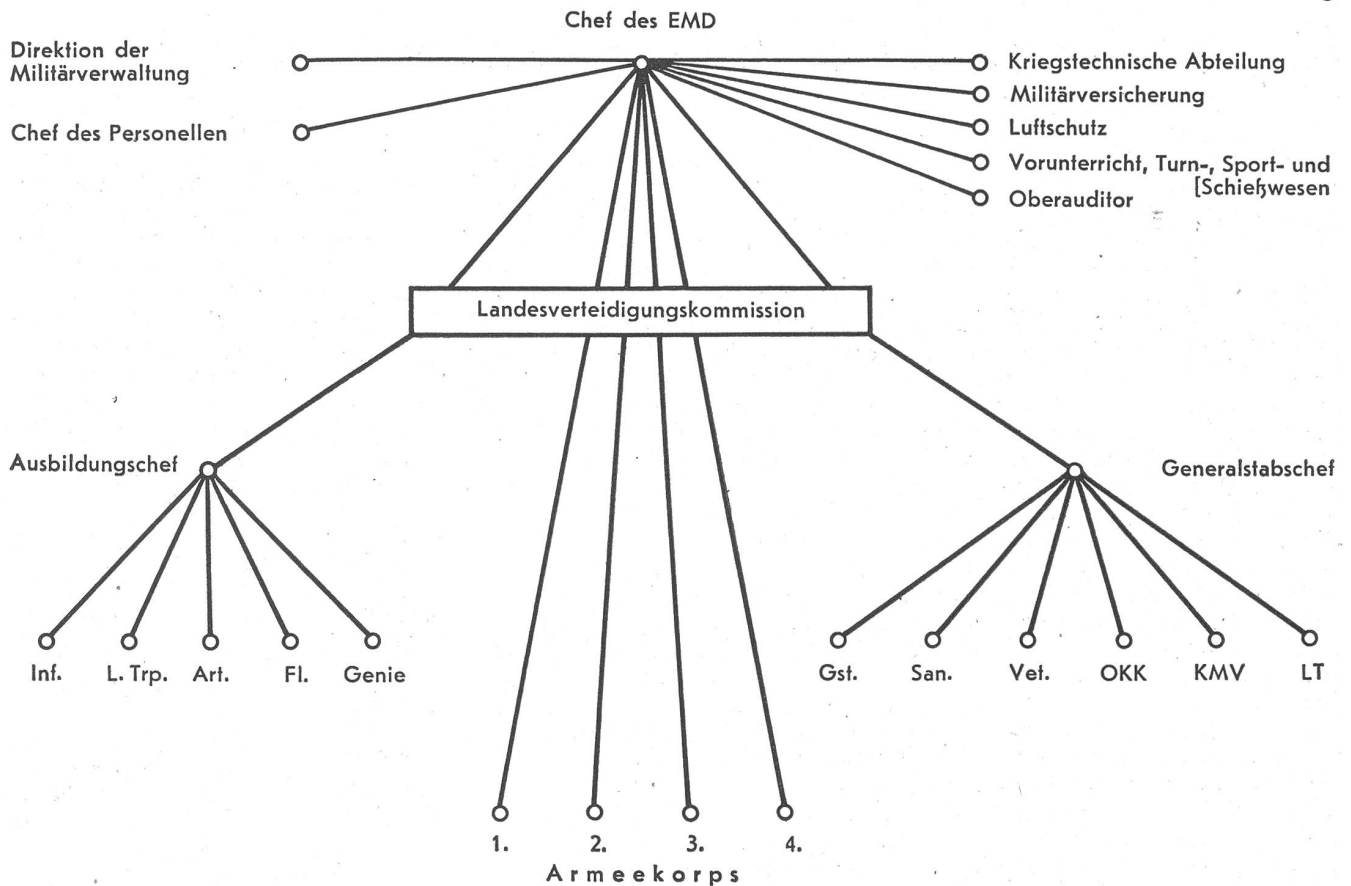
Chef des EMD

Direktion der Militärverwaltung

Chef des Personellen

Kriegstechnische Abteilung

Militärversicherung

Luftschutz

Vorunterricht, Turn-, Sport- und [Schießwesen

Oberauditor

Landesverteidigungskommission

Ausbildungschef

Generalstabschef

Inf.

L. Trp.

Art.

Fl.

Genie

Gst.

San.

Vet.

OKK

KMV

LT

1.

2.

3.

4.

Armeekorps